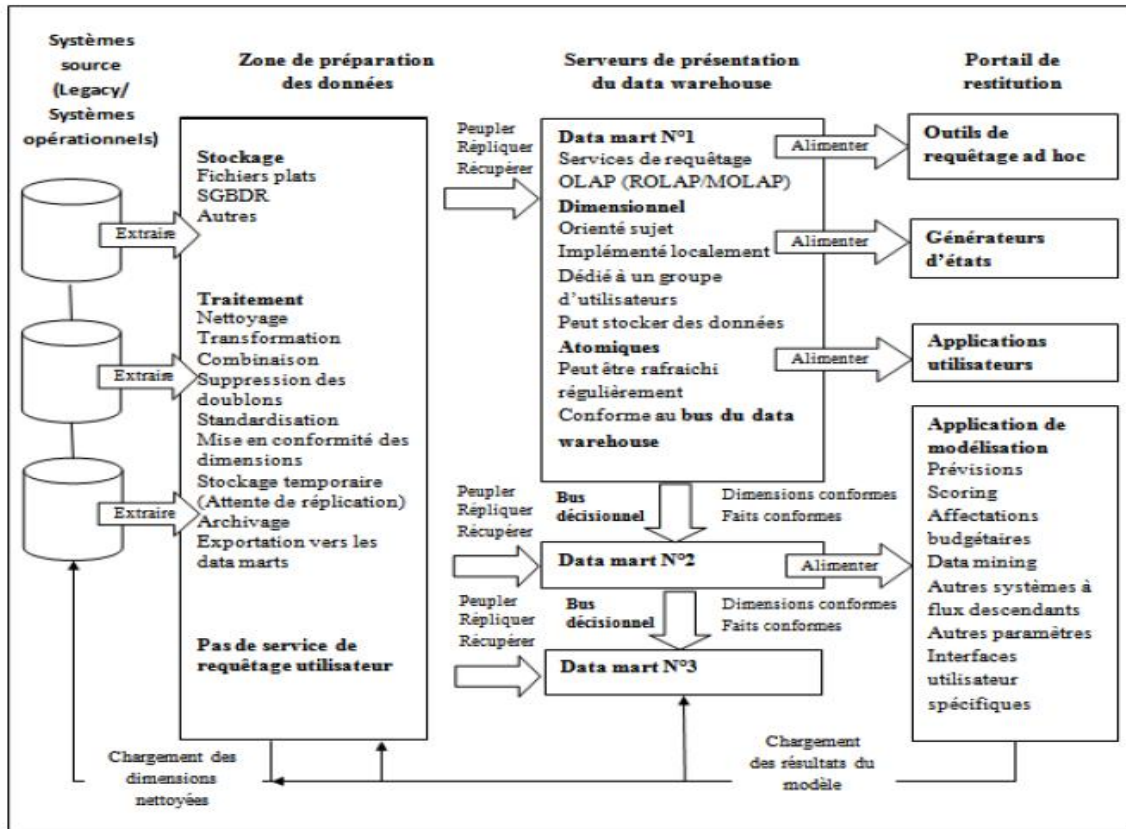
Systèmes source (Legacy/ Systèmes opérationnels)

Zone de préparation des données

Serveurs de présentation du data warehouse

Portail de restitution

Stockage
Fichiers plats
SGBDR
Autres

Extraire

Traitement
Nettoyage
Transformation
Combinaison
Suppression des doublons
Standardisation
Mise en conformité des dimensions
Stockage temporaire (Attente de réplication)
Archivage
Exportation vers les data marts

Extraire

Extraire

Pas de service de requêtage utilisateur

Peupler
Répliquer
Récupérer

Data mart N°1
Services de requêtage
OLAP (ROLAP/MOLAP)
Dimensionnel
Orienté sujet
Implémenté localement
Dédié à un groupe d'utilisateurs
Peut stocker des données
Atomiques
Peut être rafraichi régulièrement
Conforme au bus du data warehouse

Alimenter

Outils de requêtage ad hoc

Alimenter

Générateurs d'états

Alimenter

Applications utilisateurs

Peupler
Répliquer
Récupérer

Bus décisionnel

Dimensions conformes
Faits conformes

Data mart N°2

Alimenter

Peupler
Répliquer
Récupérer

Bus décisionnel

Dimensions conformes
Faits conformes

Data mart N°3

Application de modélisation
Prévisions
Scoring
Affectations budgétaires
Data mining
Autres systèmes à flux descendants
Autres paramètres
Interfaces utilisateur spécifiques

Chargement des dimensions nettoyées

Chargement des résultats du modèle